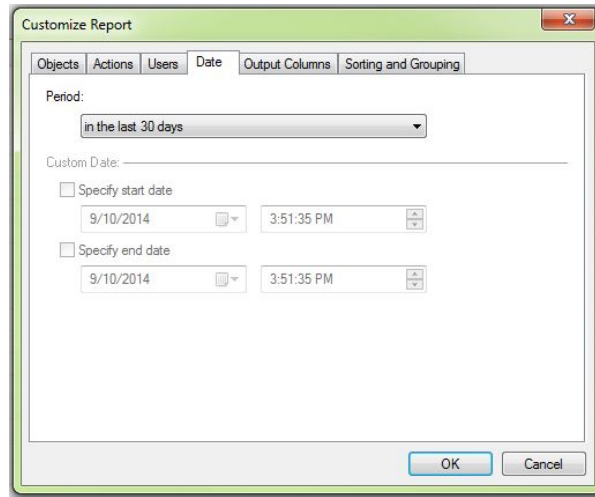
Customize Report

Objects | Actions | Users | Date | Output Columns | Sorting and Grouping

Period:

in the last 30 days

Custom Date:

Specify start date

9/10/2014

3:51:35 PM

Specify end date

9/10/2014

3:51:35 PM

OK

Cancel